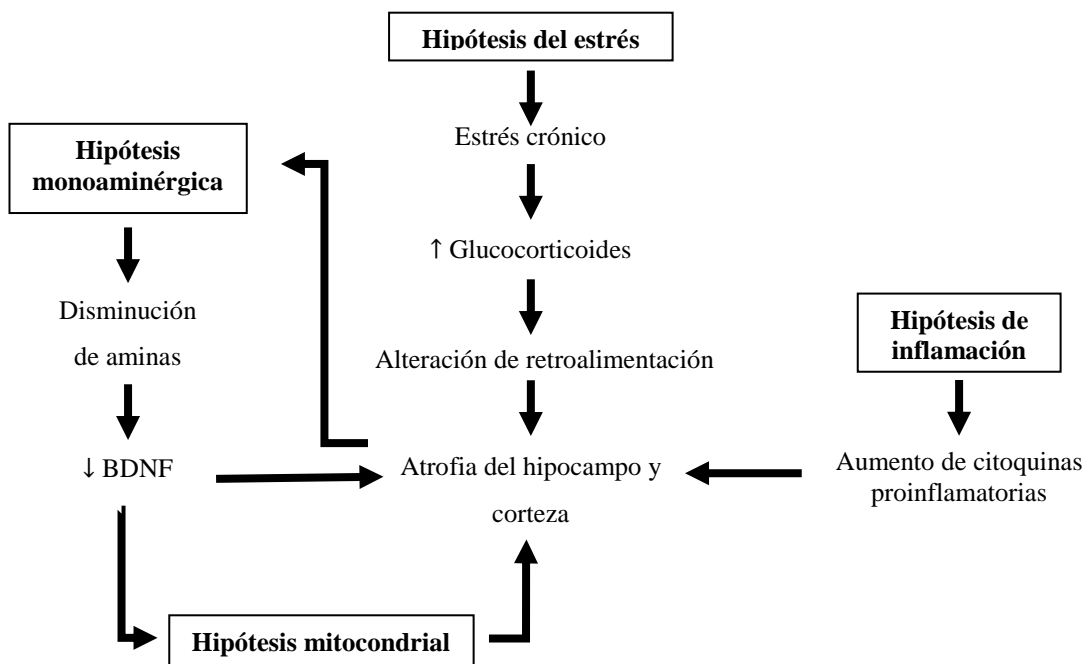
Hipótesis del estrés

Estrés crónico

↑ Glucocorticoides

Alteración de retroalimentación

Hipótesis monoaminérgica

Disminución de aminas

↓ BDNF

Atrofia del hipocampo y corteza

Hipótesis de inflamación

Aumento de citoquinas proinflamatorias

Hipótesis mitocondrial